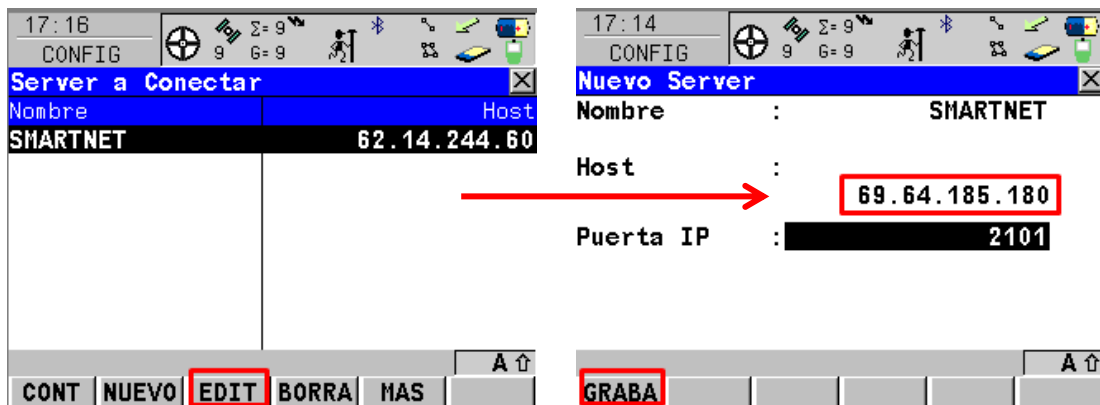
17:16
CONFIG
9 Σ=9
G=9
Server a Conectar
| Nombre | Host |
|---|---|
| SMARTNET | 62.14.244.60 |
A ⇧
CONT NUEVO EDIT BORRA MAS

17:14
CONFIG
9 Σ=9
G=9
Nuevo Server
Nombre : SMARTNET
Host :
69.64.185.180
Puerta IP : 2101
A ⇧
GRABA